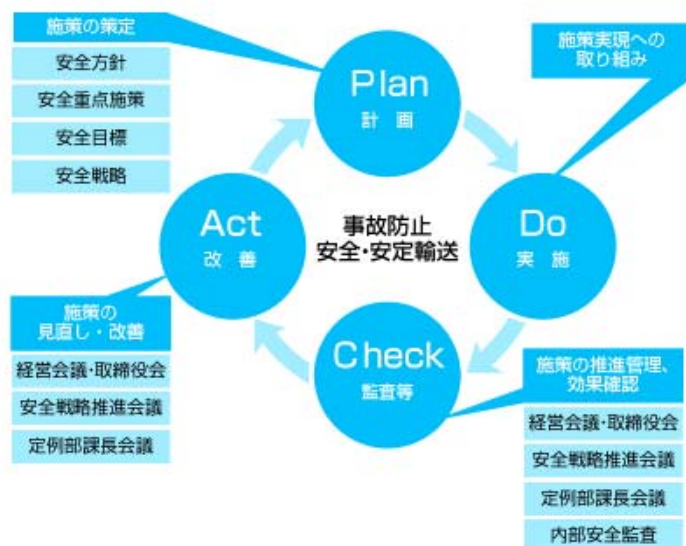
施策の策定

安全方針

安全重点施策

安全目標

安全戦略

Plan
計画

施策実現への取り組み

Act
改善

事故防止
安全・安定輸送

Do
実施

施策の見直し・改善

経営会議・取締役会

安全戦略推進会議

定例部課長会議

Check
監査等

施策の推進管理、効果確認

経営会議・取締役会

安全戦略推進会議

定例部課長会議

内部安全監査